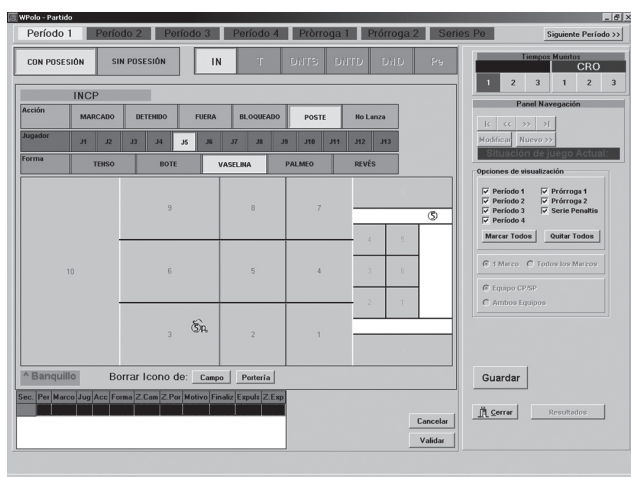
WPolo - Partido

Período 1 | Período 2 | Período 3 | Período 4 | Prórroga 1 | Prórroga 2 | Series Pe | Siguiente Período >>

CON POSESIÓN | SIN POSESIÓN | IN | T | DNTS | DNTD | DND | Pe

INCP

Acción: MARCADO | DETENIDO | FUERA | BLOQUEADO | POSTE | No Lanza

Jugador: J1 | J2 | J3 | J4 | J5 | J6 | J7 | J8 | J9 | J10 | J11 | J12 | J13

Forma: TENSO | BOTE | VASELINA | PALMEO | REVÉS

9 | 8 | 7
10 | 6 | 5 | 4
3 | 2 | 1
4 | 5
3 | 6
2 | 1
5

^ Banquillo | Borrar Icono de: | Campo | Portería

| Sec. | Per | Marco | Jug | Acc | Forma | Z.Cam | Z.Por | Motivo | Finaliz | Expuls | Z.Exp |
|---|---|---|---|---|---|---|---|---|---|---|---|

Cancelar
Validar

Tiempos Muertos
CRO
1 | 2 | 3 | 1 | 2 | 3

Panel Navegación
|< | << | >> | >|
Modificar | Nuevo >>
Situación de juego Actual:

Opciones de visualización
Período 1 | Prórroga 1
Período 2 | Prórroga 2
Período 3 | Serie Penaltis
Período 4
Marcar Todos | Quitar Todos

1 Marco | Todos los Marcos

Equipo CP/SP
Ambos Equipos

Guardar

Cerrar | Resultados